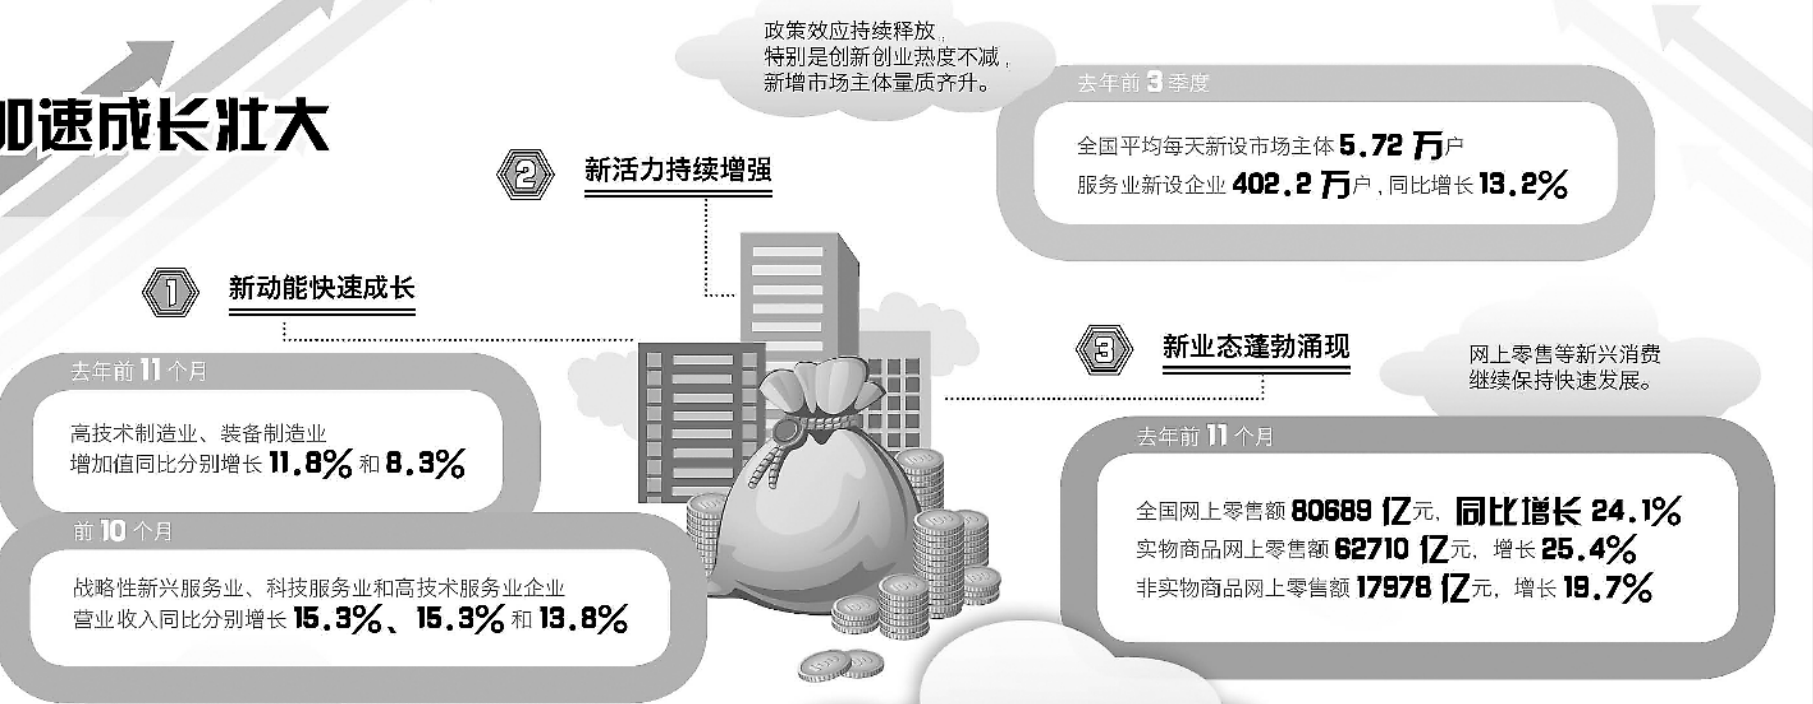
加速成长壮大

政策效应持续释放，特别是创新创业热度不减，新增市场主体量质齐升。

去年前3季度

全国平均每天新设市场主体5.72万户
服务业新设企业402.2万户，同比增长13.2%

2 新活力持续增强

1 新动能快速成长

去年前11个月

高技术制造业、装备制造业增加值同比分别增长11.8%和8.3%

前10个月

战略性新兴服务业、科技服务业和高技术服务业企业营业收入同比分别增长15.3%、15.3%和13.8%

3 新业态蓬勃涌现

网上零售等新兴消费继续保持快速发展。

去年前11个月

全国网上零售额80689亿元，同比增长24.1%
实物商品网上零售额62710亿元，增长25.4%
非实物商品网上零售额17978亿元，增长19.7%